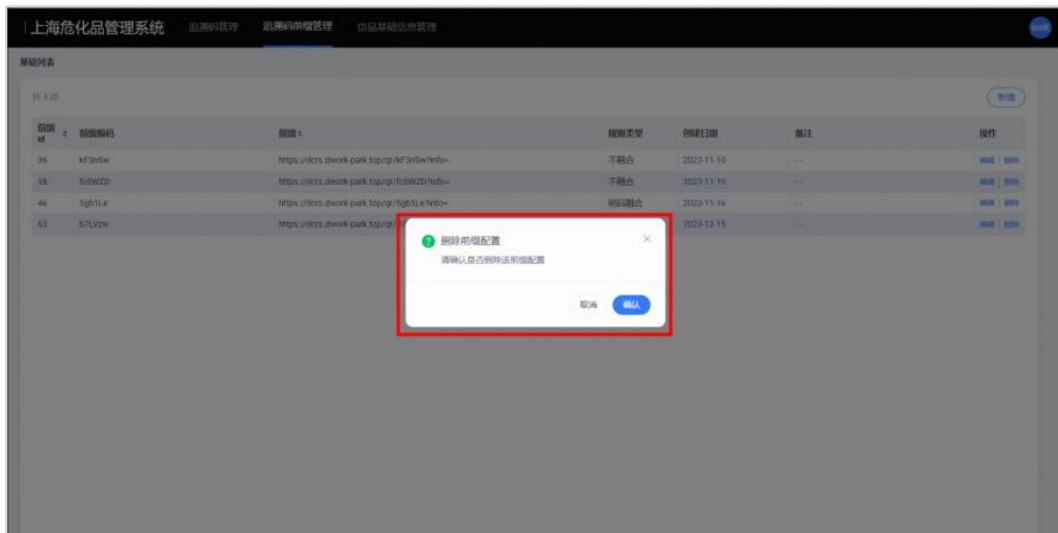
上海危化品管理系统 追溯码管理 追溯码前缀管理 货品基础信息管理

test

基础列表

共 4 项

新增

| 前缀id | 前缀编码 | 前缀 | 规则类型 | 创建日期 | 备注 | 操作 |
|---|---|---|---|---|---|---|
| 36 | kF3nSw | https://dcrs.dwork-park.top/qr/kF3nSw?info= | 不融合 | 2023-11-10 | -- | 编辑 \| 删除 |
| 38 | fc0WZD | https://dcrs.dwork-park.top/qr/fc0WZD?info= | 不融合 | 2023-11-10 | -- | 编辑 \| 删除 |
| 46 | 5gb1Le | https://dcrs.dwork-park.top/qr/5gb1Le?info= | 前后融合 | 2023-11-16 | -- | 编辑 \| 删除 |
| 63 | b7LVzw | https://dcrs.dwork-park.top/qr/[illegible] | | 2023-12-15 | -- | 编辑 \| 删除 |

删除前缀配置

请确认是否删除该前缀配置

取消 确认